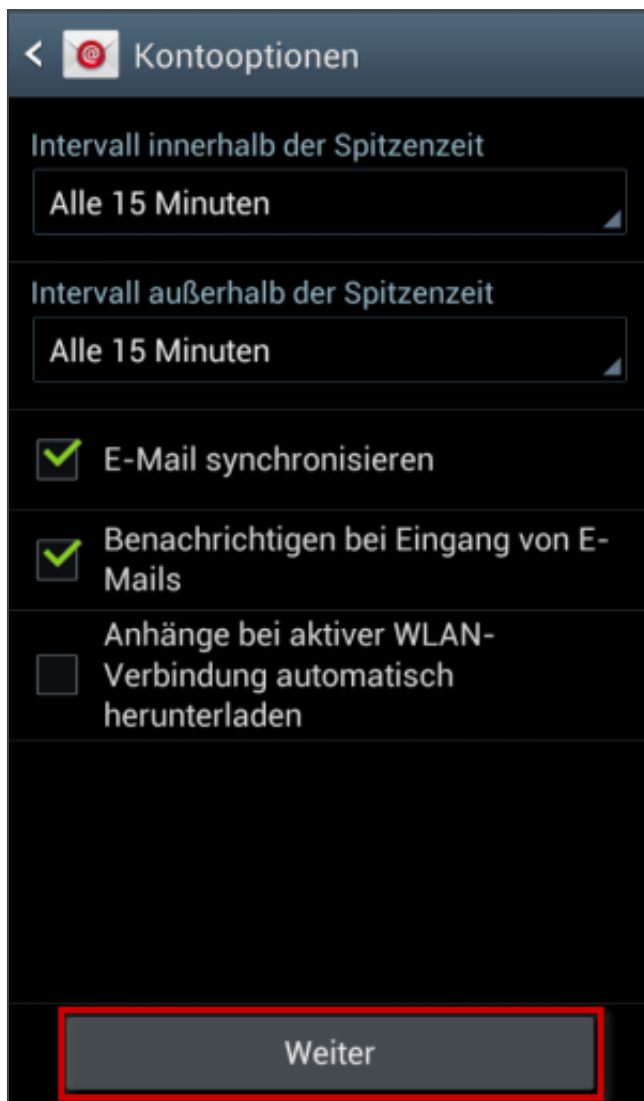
Kontooptionen

Intervall innerhalb der Spitzenzeit

Alle 15 Minuten

Intervall außerhalb der Spitzenzeit

Alle 15 Minuten

E-Mail synchronisieren

Benachrichtigen bei Eingang von E-Mails

Anhänge bei aktiver WLAN-Verbindung automatisch herunterladen

Weiter